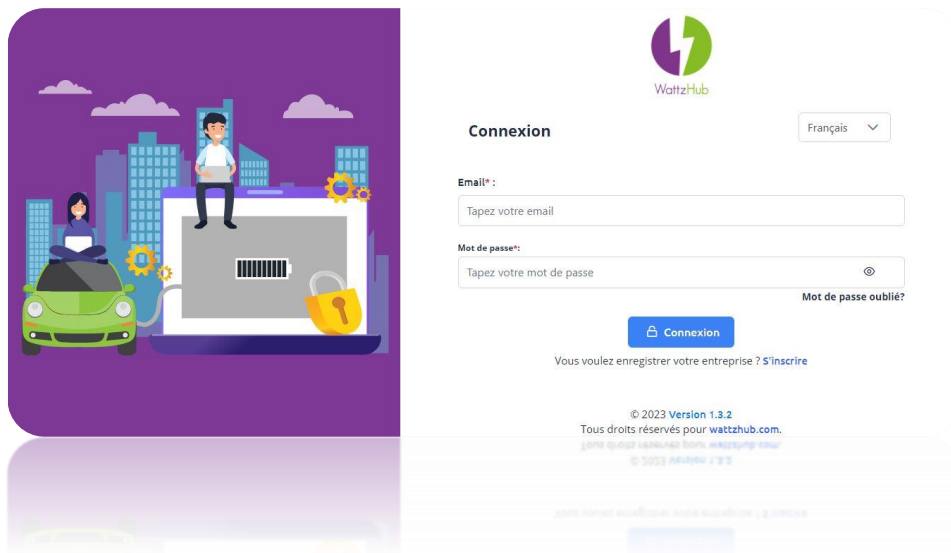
WattzHub

Connexion

Français

Email* :

Tapez votre email

Mot de passe*:

Tapez votre mot de passe

Mot de passe oublié?

Connexion

Vous voulez enregistrer votre entreprise ? S'inscrire

© 2023 Version 1.3.2
Tous droits réservés pour wattzhub.com.